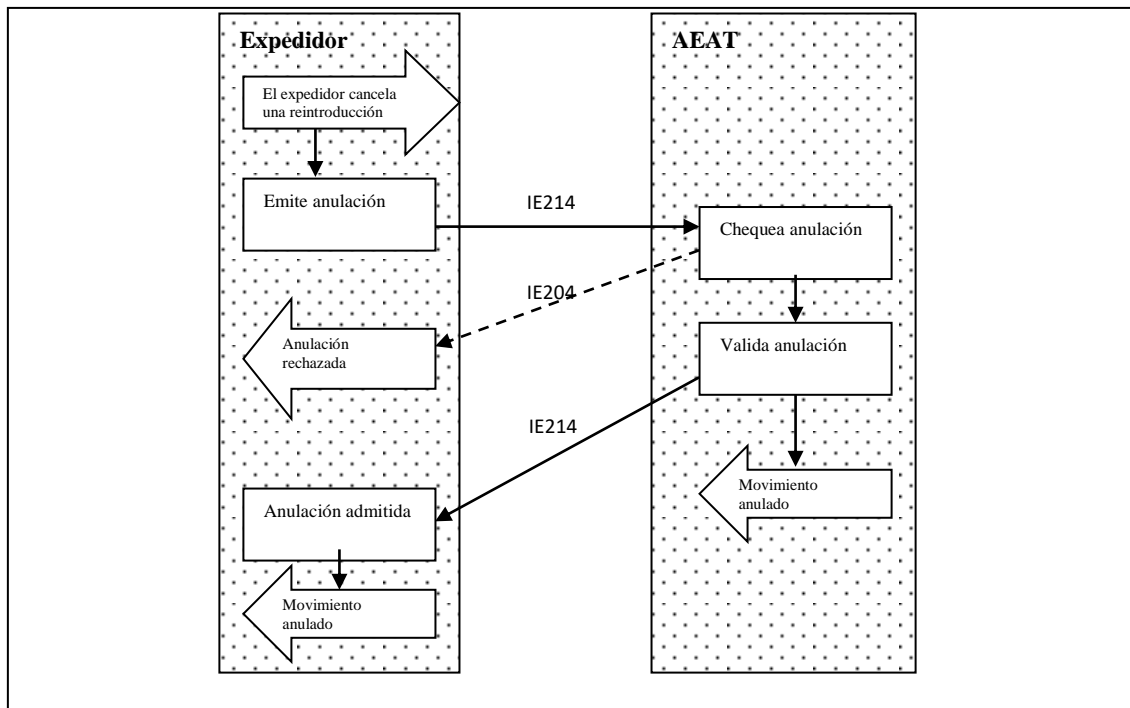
Expedidor

AEAT

El expedidor cancela una reintroducción

Emite anulación

IE214

Chequea anulación

IE204

Anulación rechazada

Valida anulación

IE214

Movimiento anulado

Anulación admitida

Movimiento anulado